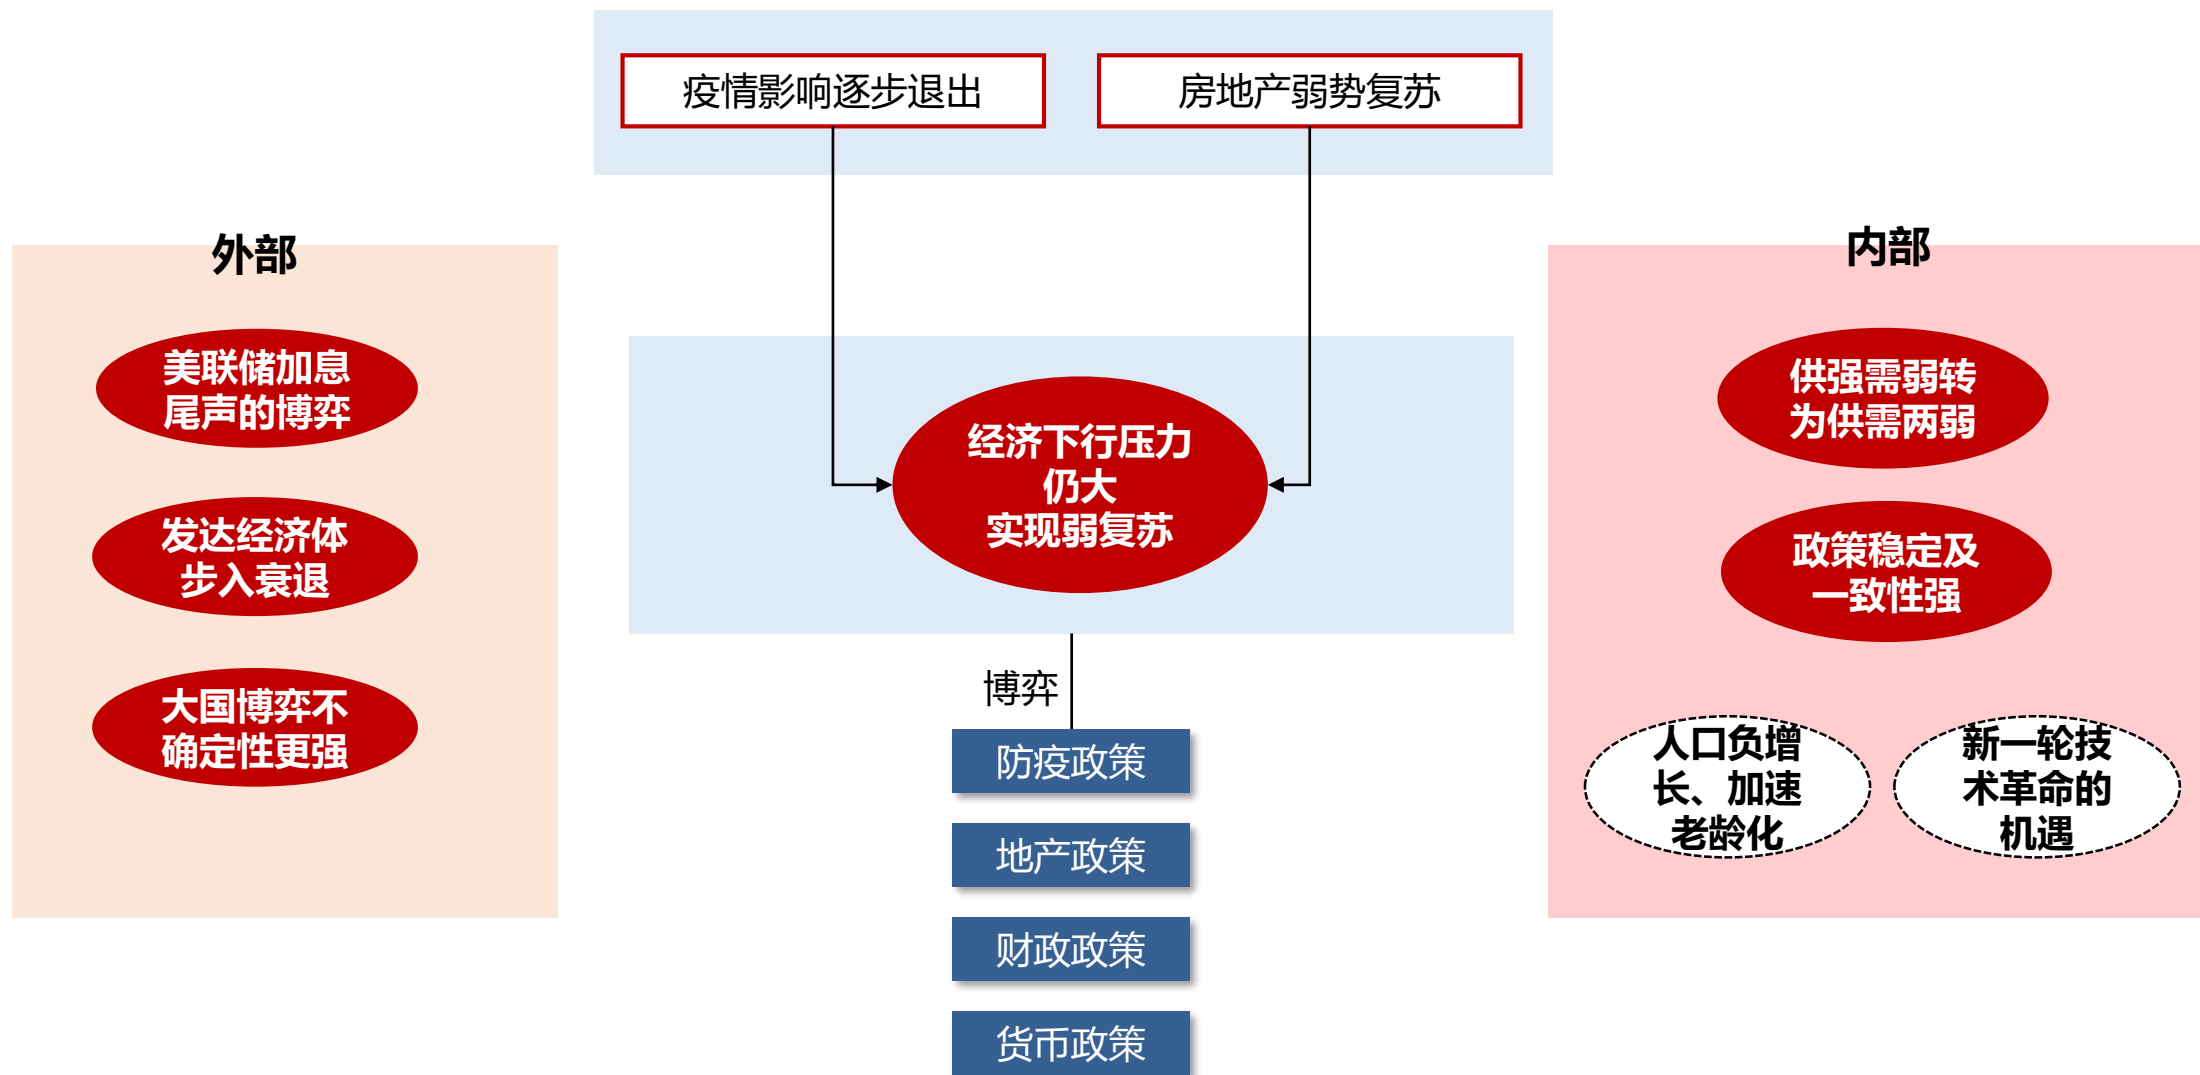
疫情影响逐步退出

房地产弱势复苏

外部

美联储加息尾声的博弈

发达经济体步入衰退

大国博弈不确定性更强

经济下行压力仍大
实现弱复苏

博弈

防疫政策

地产政策

财政政策

货币政策

内部

供强需弱转为供需两弱

政策稳定及一致性强

人口负增长、加速老龄化

新一轮技术革命的机遇